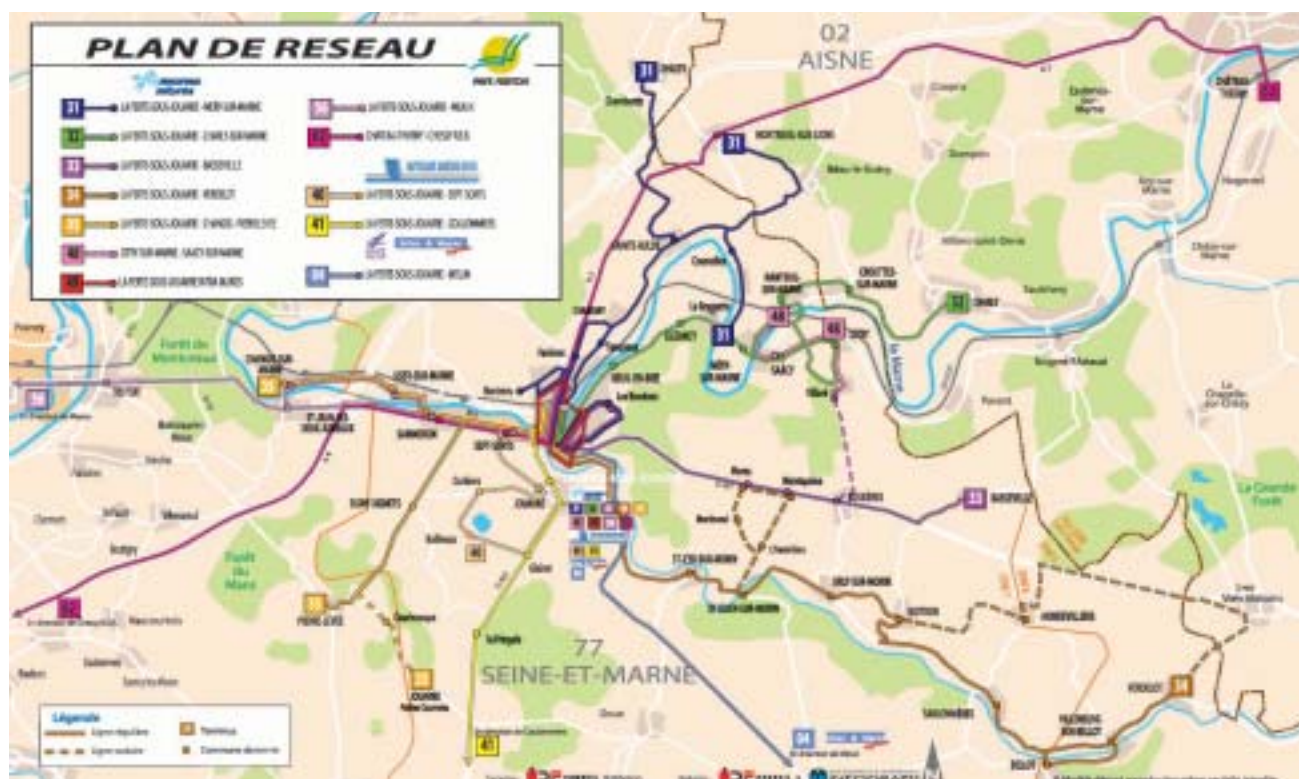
PLAN DE RESEAU

31 LA FERTE-SOUS-JOUARRE - NOGENT-L'ARTAUD
32 LA FERTE-SOUS-JOUARRE - CHARLY-SUR-MARNE
33 LA FERTE-SOUS-JOUARRE - BASSEVELLE
34 LA FERTE-SOUS-JOUARRE - VERDELOT
35 LA FERTE-SOUS-JOUARRE - PIERRE-LEVEE
48 CITRY-SUR-MARNE - SAACY-SUR-MARNE
49 LA FERTE-SOUS-JOUARRE
36 LA FERTE-SOUS-JOUARRE - MEAUX
CHATEAU-THIERRY - CREGY-LES-MEAUX
46 LA FERTE-SOUS-JOUARRE - SEPT-SORTS
41 LA FERTE-SOUS-JOUARRE - COULOMMIERS
34 LA FERTE-SOUS-JOUARRE - MELUN

02
AISNE

77
SEINE-ET-MARNE

Forêt de Montceaux
Forêt du Mans
La Grande Forêt
la Marne

31
31
31
32
33
34
35
36
36
41
46
48
48
49

CHARLY
SAACY
BASSEVELLE
VERDELOT
PIERRE-LEVEE
SEPT-SORTS

Légende
Ligne régulière
Ligne scolaire
Terminus
Commune desservie